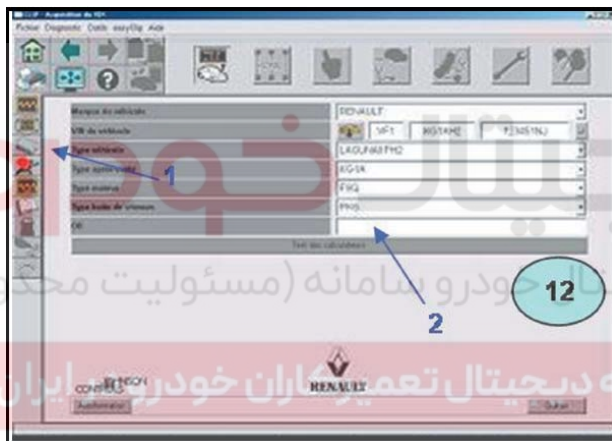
CLIP - Acquisition du VIN

Fichier Diagnostic Outils easyDip Aide

| Marque du véhicule | RENAULT |
|---|---|
| VIN du véhicule | VF1 KG1AH0 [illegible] |
| Type véhicule | LAGUNA II PH2 |
| Type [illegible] | KG1A |
| Type moteur | F9Q |
| Type boîte de vitesses | PK6 |
| OE | |

Test des calculateurs

1

2

12

تعمیرکاران خودرو سامانه (مسئولیت محدود)

دیجیتال تعمیرکاران خودرو ایران

CONTROL SIEMENS

RENAULT

Authentication

Suivant